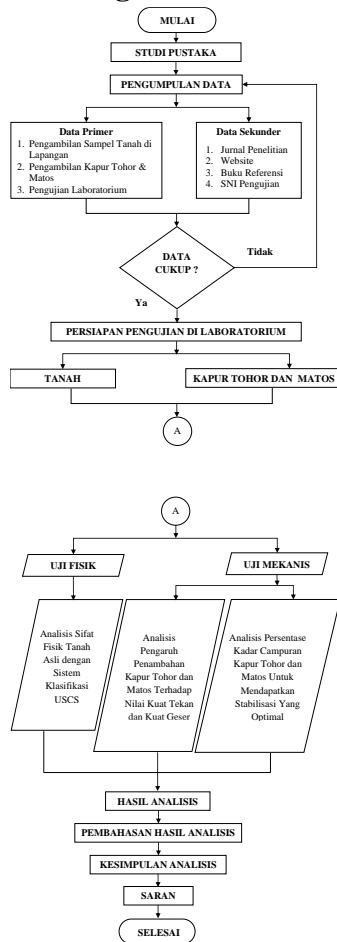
MULAI

STUDI PUSTAKA

PENGUMPULAN DATA

Data Primer
1. Pengambilan Sampel Tanah di Lapangan
2. Pengambilan Kapur Tohor & Matos
3. Pengujian Laboratorium

Data Sekunder
1. Jurnal Penelitian
2. Website
3. Buku Referensi
4. SNI Pengujian

DATA CUKUP ?

Tidak

Ya

PERSIAPAN PENGUJIAN DI LABORATORIUM

TANAH

KAPUR TOHOR DAN MATOS

A

A

UJI FISIK

UJI MEKANIS

Analisis Sifat Fisik Tanah Asli dengan Sistem Klasifikasi USCS

Analisis Pengaruh Penambahan Kapur Tohor dan Matos Terhadap Nilai Kuat Tekan dan Kuat Geser

Analisis Persentase Kadar Campuran Kapur Tohor dan Matos Untuk Mendapatkan Stabilisasi Yang Optimal

HASIL ANALISIS

PEMBAHASAN HASIL ANALISIS

KESIMPULAN ANALISIS

SARAN

SELESAI